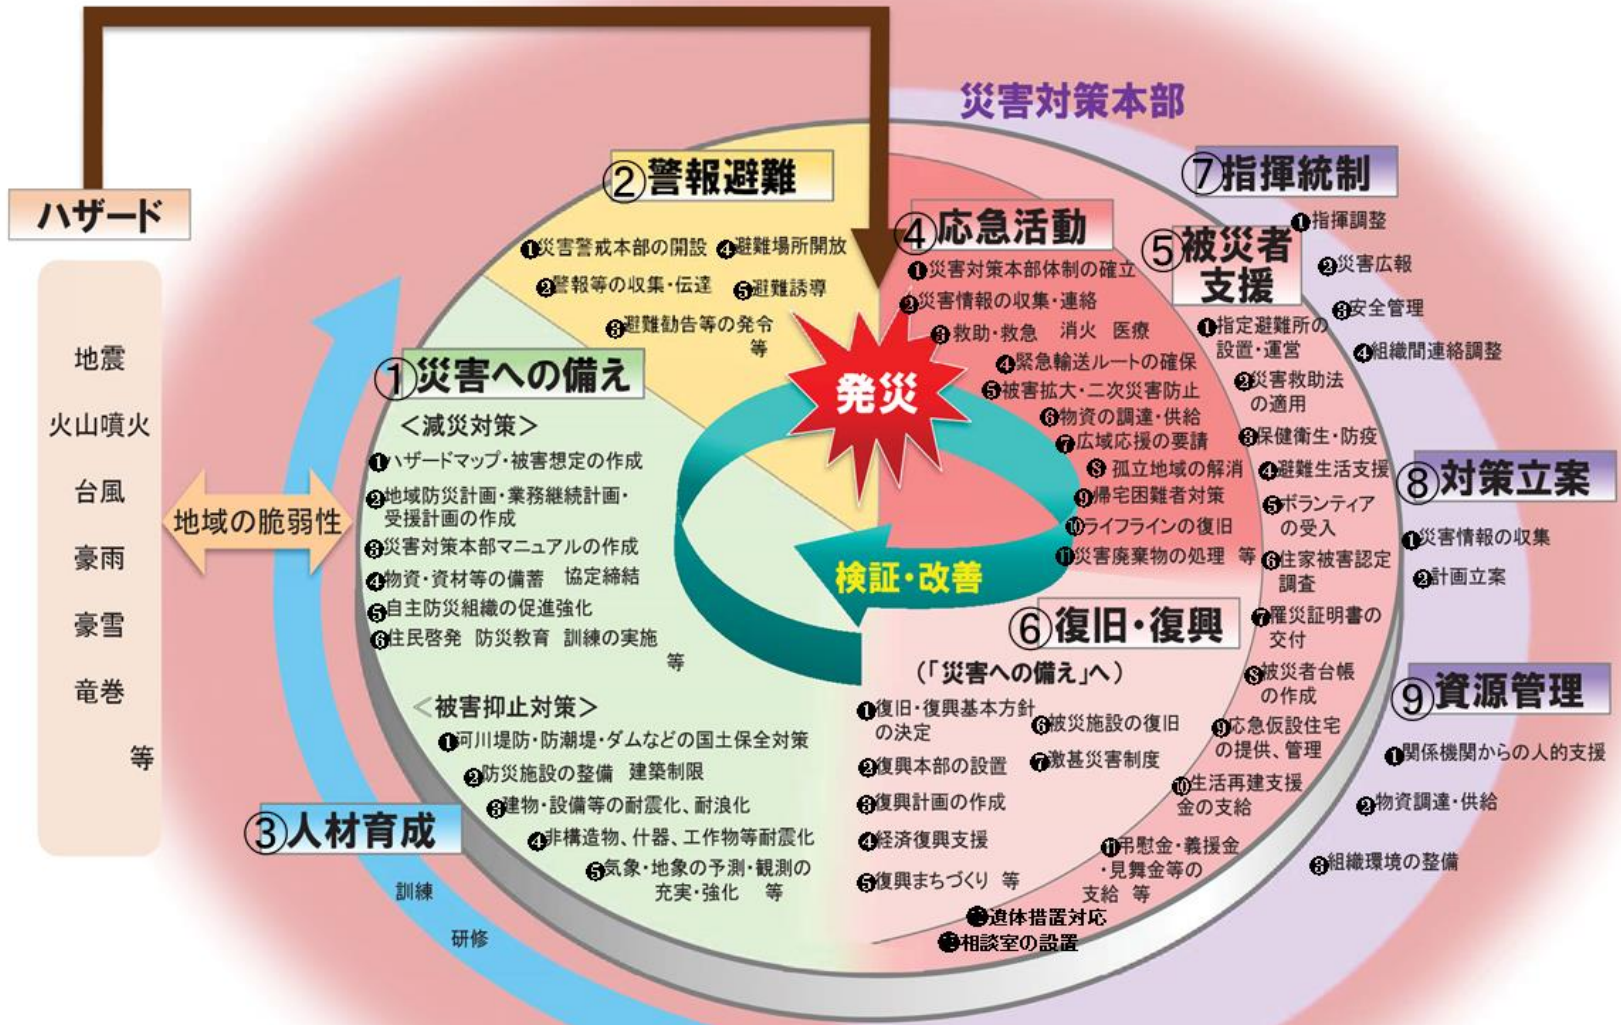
災害対策本部

ハザード

地震
火山噴火
台風
豪雨
豪雪
竜巻
等

地域の脆弱性

②警報避難
❶災害警戒本部の開設 ❹避難場所開放
❷警報等の収集・伝達 ❺避難誘導
❸避難勧告等の発令 等

①災害への備え
<減災対策>
❶ハザードマップ・被害想定の作成
❷地域防災計画・業務継続計画・受援計画の作成
❸災害対策本部マニュアルの作成
❹物資・資材等の備蓄 協定締結
❺自主防災組織の促進強化
❻住民啓発 防災教育 訓練の実施 等

<被害抑止対策>
❶河川堤防・防潮堤・ダムなどの国土保全対策
❷防災施設の整備 建築制限
❸建物・設備等の耐震化、耐浪化
❹非構造物、什器、工作物等耐震化
❺気象・地象の予測・観測の充実・強化 等

③人材育成
訓練
研修

発災
検証・改善

④応急活動
❶災害対策本部体制の確立
❷災害情報の収集・連絡
❸救助・救急 消火 医療
❹緊急輸送ルートの確保
❺被害拡大・二次災害防止
❻物資の調達・供給
❼広域応援の要請
❽孤立地域の解消
❾帰宅困難者対策
❿ライフラインの復旧
⓫災害廃棄物の処理 等

⑤被災者支援
❶指定避難所の設置・運営
❷災害救助法の適用
❸保健衛生・防疫
❹避難生活支援
❺ボランティアの受入
❻住家被害認定調査
❼罹災証明書の交付
❽被災者台帳の作成
❾応急仮設住宅の提供、管理
❿生活再建支援金の支給
⓫弔慰金・義援金・見舞金等の支給 等
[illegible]遺体措置対応
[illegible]相談室の設置

⑥復旧・復興
(「災害への備え」へ)
❶復旧・復興基本方針の決定
❷復興本部の設置
❸復興計画の作成
❹経済復興支援
❺復興まちづくり 等
❻被災施設の復旧
❼激甚災害制度

⑦指揮統制
❶指揮調整
❷災害広報
❸安全管理
❹組織間連絡調整

⑧対策立案
❶災害情報の収集
❷計画立案

⑨資源管理
❶関係機関からの人的支援
❷物資調達・供給
❸組織環境の整備